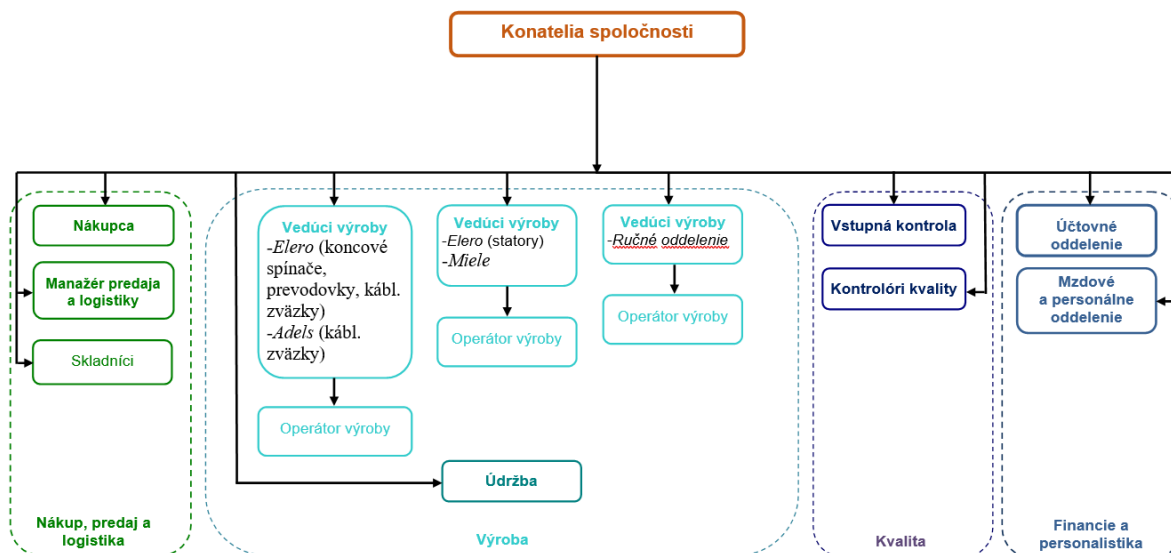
Konatelia spoločnosti

Nákupca

Manažér predaja a logistiky

Skladníci

Nákup, predaj a logistika

Vedúci výroby
-*Elero* (koncové spínače, prevodovky, kábl. zväzky)
-*Adels* (kábl. zväzky)

Operátor výroby

Vedúci výroby
-*Elero* (statory)
-*Miele*

Operátor výroby

Vedúci výroby
-*Ručné oddelenie*

Operátor výroby

Údržba

Výroba

Vstupná kontrola

Kontrolóri kvality

Kvalita

Účtovné oddelenie

Mzdové a personálne oddelenie

Financie a personalistika